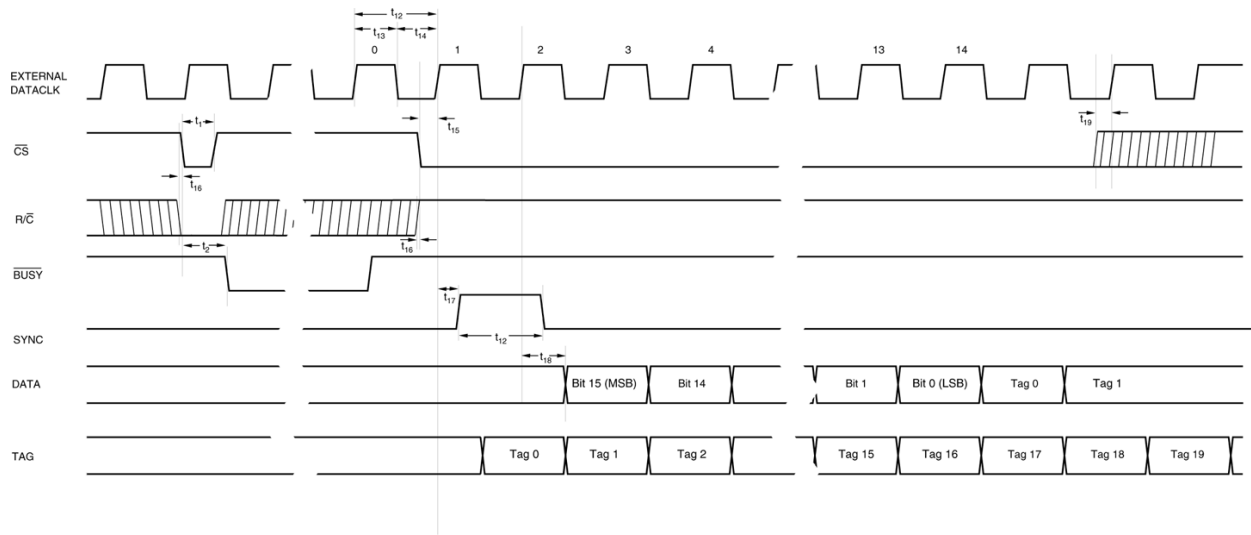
$t_{12}$
$t_{13}$ $t_{14}$
0 1 2 3 4 13 14

EXTERNAL DATACLK

$t_1$
$t_{15}$
$t_{19}$

$\overline{CS}$

$t_{16}$

R/$\overline{C}$

$t_2$
$t_{16}$

$\overline{BUSY}$

$t_{17}$

SYNC

$t_{12}$
$t_{18}$

DATA

Bit 15 (MSB) Bit 14 Bit 1 Bit 0 (LSB) Tag 0 Tag 1

TAG

Tag 0 Tag 1 Tag 2 Tag 15 Tag 16 Tag 17 Tag 18 Tag 19